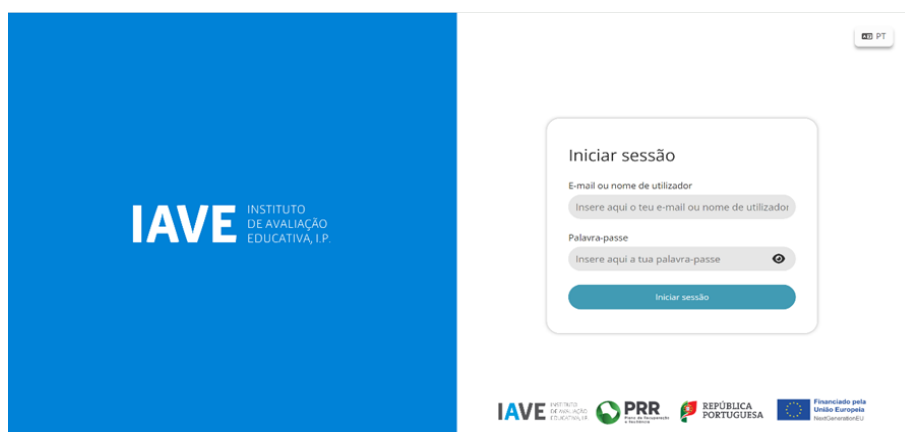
IAVE INSTITUTO DE AVALIAÇÃO EDUCATIVA, I.P.

PT

Iniciar sessão

E-mail ou nome de utilizador

Insere aqui o teu e-mail ou nome de utilizador

Palavra-passe

Insere aqui a tua palavra-passe

Iniciar sessão

IAVE INSTITUTO DE AVALIAÇÃO EDUCATIVA

PRR Plano de Recuperação e Resiliência

REPÚBLICA PORTUGUESA

Financiado pela União Europeia NextGenerationEU